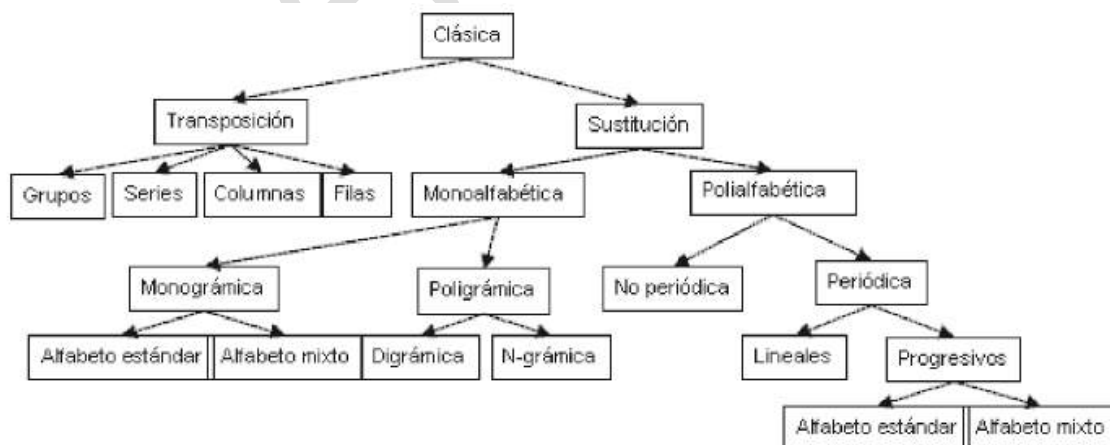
Clásica

Transposición

Sustitución

Grupos

Series

Columnas

Filas

Monoalfabética

Polialfabética

Monográmica

Poligrámica

No periódica

Periódica

Alfabeto estándar

Alfabeto mixto

Digrámica

N-grámica

Lineales

Progresivos

Alfabeto estándar

Alfabeto mixto